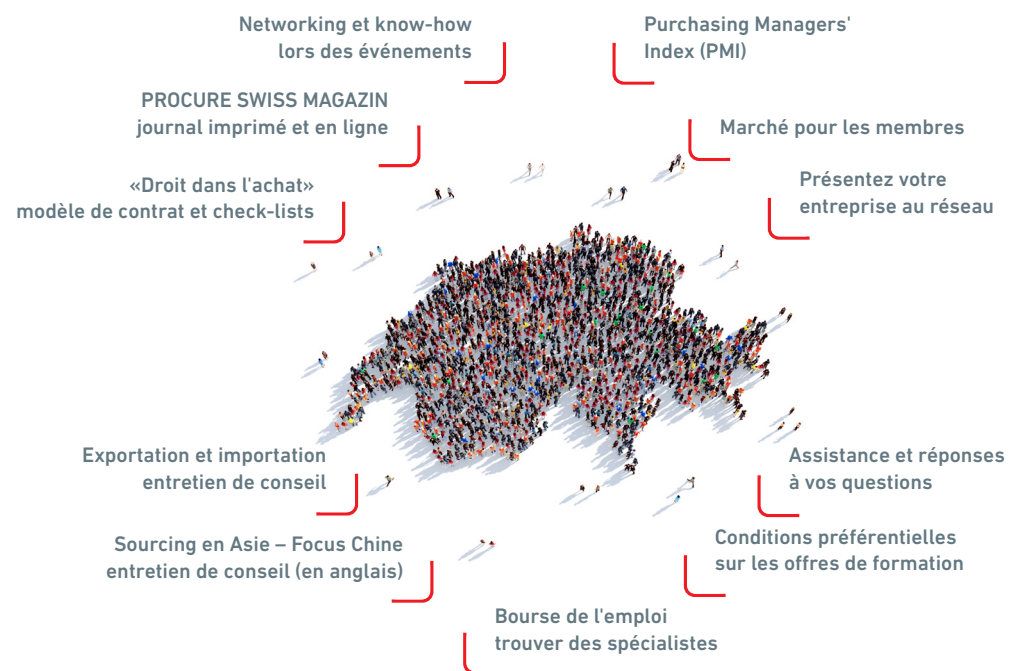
Networking et know-how
lors des événements

Purchasing Managers'
Index (PMI)

PROCURE SWISS MAGAZIN
journal imprimé et en ligne

Marché pour les membres

«Droit dans l'achat»
modèle de contrat et check-lists

Présentez votre
entreprise au réseau

Exportation et importation
entretien de conseil

Assistance et réponses
à vos questions

Sourcing en Asie – Focus Chine
entretien de conseil (en anglais)

Conditions préférentielles
sur les offres de formation

Bourse de l'emploi
trouver des spécialistes